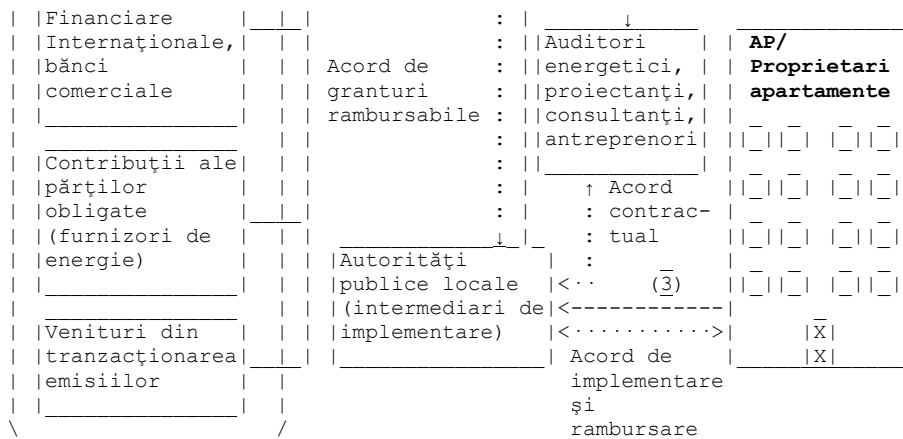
Financiare Internaţionale, bănci comerciale

Contribuţii ale părţilor obligate (furnizori de energie)

Venituri din tranzacţionarea emisiilor

Acord de granturi rambursabile

Auditori energetici, proiectanţi, consultanţi, antreprenori

Acord contractual

(3)

Autorităţi publice locale (intermediari de implementare)

Acord de implementare şi rambursare

AP/ Proprietari apartamente

X

X